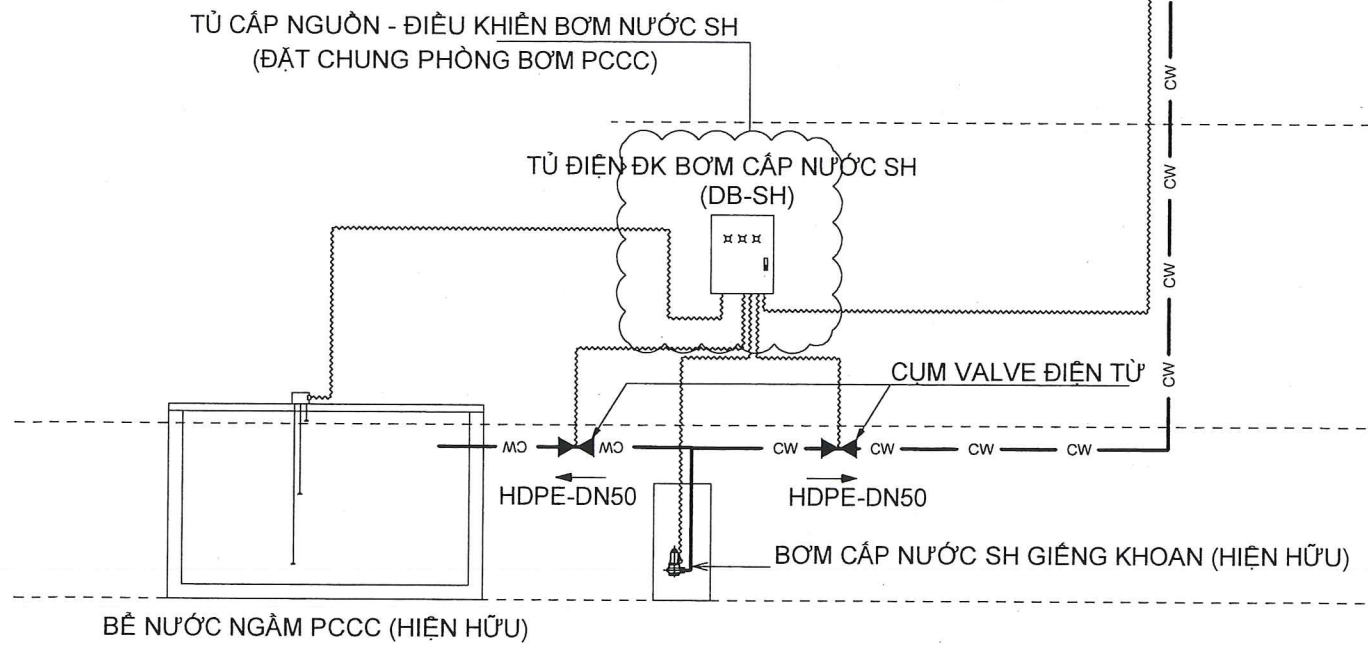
TỦ CẤP NGUỒN - ĐIỀU KHIỂN BƠM NƯỚC SH
(ĐẶT CHUNG PHÒNG BƠM PCCC)

CW
CW
CW
CW

TỦ ĐIỆN ĐK BƠM CẤP NƯỚC SH
(DB-SH)

CỤM VALVE ĐIỆN TỪ

CW CW CW CW CW CW

HDPE-DN50
HDPE-DN50

BƠM CẤP NƯỚC SH GIẾNG KHOAN (HIỆN HỮU)

BỂ NƯỚC NGẦM PCCC (HIỆN HỮU)